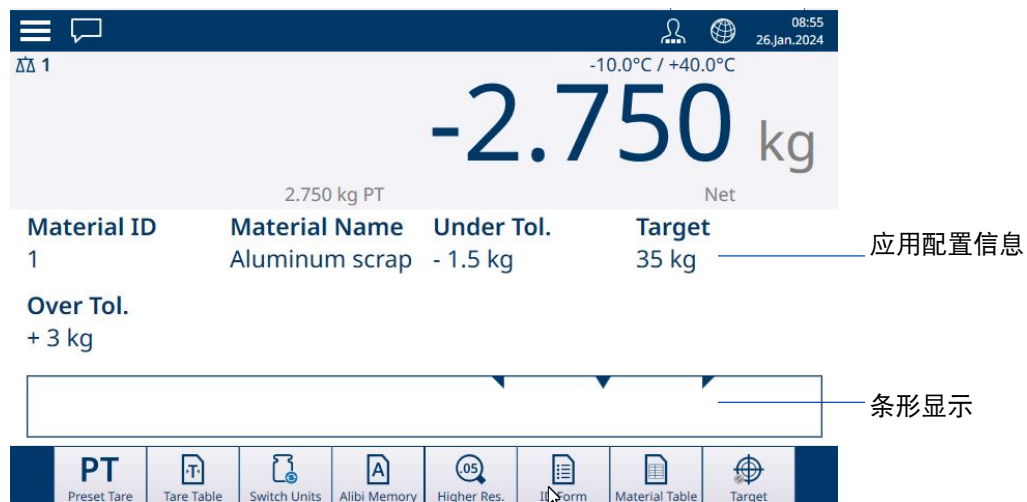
08:55
26.Jan.2024
1
-10.0°C / +40.0°C
-2.750 kg
2.750 kg PT
Net

| Material ID | Material Name | Under Tol. | Target |
|---|---|---|---|
| 1 | Aluminum scrap | - 1.5 kg | 35 kg |

应用配置信息

Over Tol.
+ 3 kg

条形显示

PT
Preset Tare
Tare Table
Switch Units
Alibi Memory
Higher Res.
ID Form
Material Table
Target